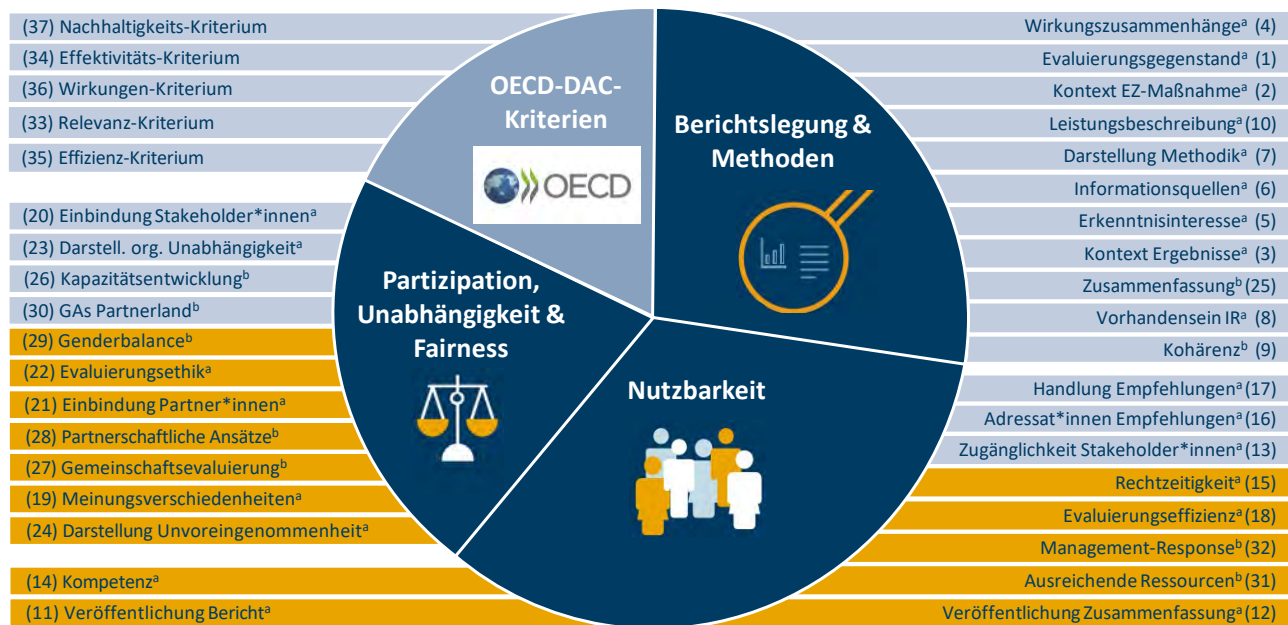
(37) Nachhaltigkeits-Kriterium
(34) Effektivitäts-Kriterium
(36) Wirkungen-Kriterium
(33) Relevanz-Kriterium
(35) Effizienz-Kriterium

(20) Einbindung Stakeholder*innen$^{a}$
(23) Darstell. org. Unabhängigkeit$^{a}$
(26) Kapazitätsentwicklung$^{b}$
(30) GAs Partnerland$^{b}$
(29) Genderbalance$^{b}$
(22) Evaluierungsethik$^{a}$
(21) Einbindung Partner*innen$^{a}$
(28) Partnerschaftliche Ansätze$^{b}$
(27) Gemeinschaftsevaluierung$^{b}$
(19) Meinungsverschiedenheiten$^{a}$
(24) Darstellung Unvoreingenommenheit$^{a}$

(14) Kompetenz$^{a}$
(11) Veröffentlichung Bericht$^{a}$

OECD-DAC-Kriterien

OECD

Berichtslegung & Methoden

Partizipation, Unabhängigkeit & Fairness

Nutzbarkeit

Wirkungszusammenhänge$^{a}$ (4)
Evaluierungsgegenstand$^{a}$ (1)
Kontext EZ-Maßnahme$^{a}$ (2)
Leistungsbeschreibung$^{a}$ (10)
Darstellung Methodik$^{a}$ (7)
Informationsquellen$^{a}$ (6)
Erkenntnisinteresse$^{a}$ (5)
Kontext Ergebnisse$^{a}$ (3)
Zusammenfassung$^{b}$ (25)
Vorhandensein IR$^{a}$ (8)
Kohärenz$^{b}$ (9)
Handlung Empfehlungen$^{a}$ (17)
Adressat*innen Empfehlungen$^{a}$ (16)
Zugänglichkeit Stakeholder*innen$^{a}$ (13)
Rechtzeitigkeit$^{a}$ (15)
Evaluierungseffizienz$^{a}$ (18)
Management-Response$^{b}$ (32)
Ausreichende Ressourcen$^{b}$ (31)
Veröffentlichung Zusammenfassung$^{a}$ (12)